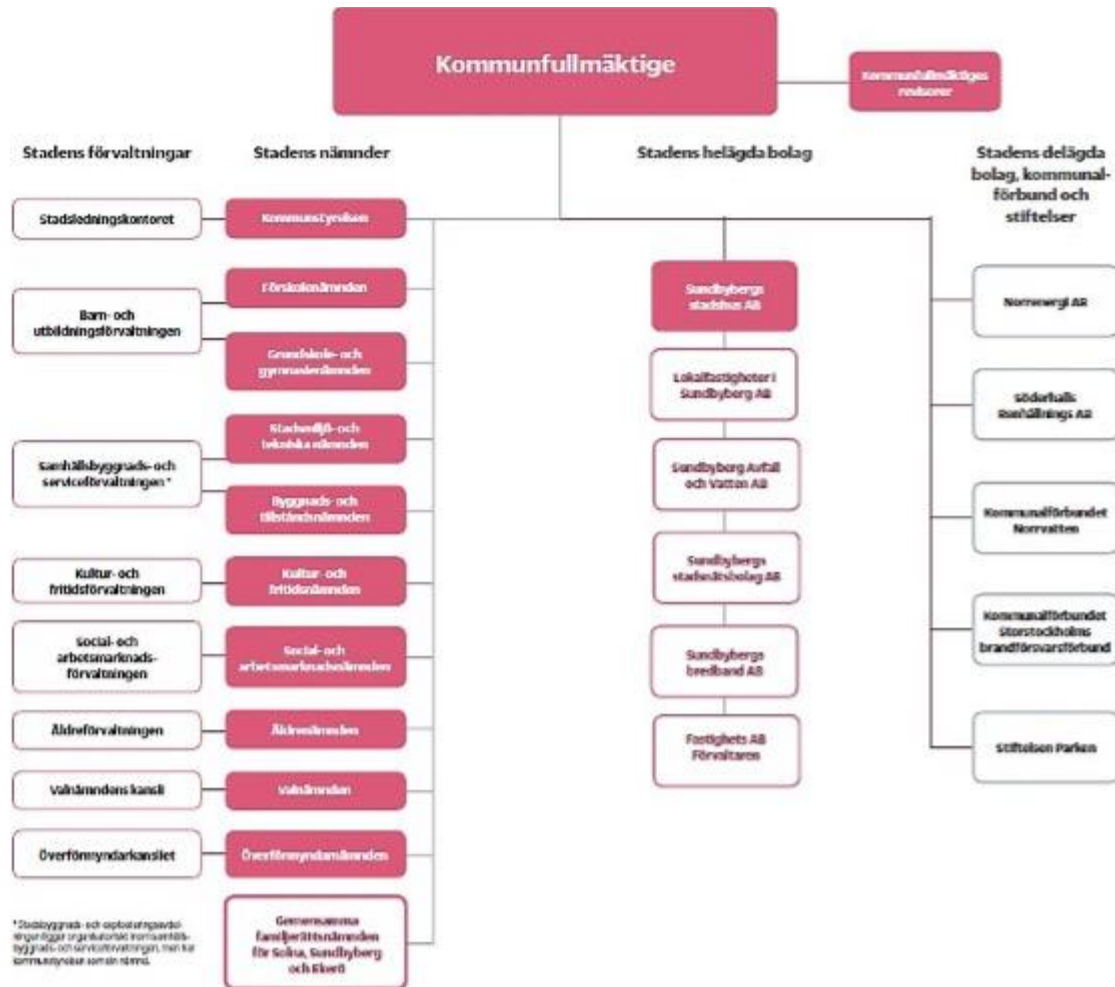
Kommunfullmäktige

Kommunfullmäktiges revisorer

Stadens förvaltningar

Stadens nämnder

Stadens helägda bolag

Stadens delägda bolag, kommunalförbund och stiftelser

Stadsledningskontoret

Kommunstyrelsen

Barn- och utbildningsförvaltningen

Förskolenämnden

Grundskole- och gymnasienämnden

Samhällsbyggnads- och serviceförvaltningen *

Stadsmiljö- och tekniska nämnden

Byggnads- och tillståndsnämnden

Kultur- och fritidsförvaltningen

Kultur- och fritidsnämnden

Social- och arbetsmarknadsförvaltningen

Social- och arbetsmarknadsnämnden

Äldreförvaltningen

Äldrenämnden

Valnämndens kansli

Valnämnden

Överförmyndarkansliet

Överförmyndarnämnden

Gemensamma familjerättsnämnden för Solna, Sundbyberg och Ekerö

* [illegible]

Sundbybergs stadshus AB

Lokalfastigheter i Sundbyberg AB

Sundbyberg Avfall och Vatten AB

Sundbybergs stadsnätsbolag AB

Sundbybergs bredband AB

Fastighets AB Förvaltaren

Norrenergi AB

Söderhalls Renhållnings AB

Kommunalförbundet Norrvatten

Kommunalförbundet Storstockholms brandförsvarsförbund

Stiftelsen Parken